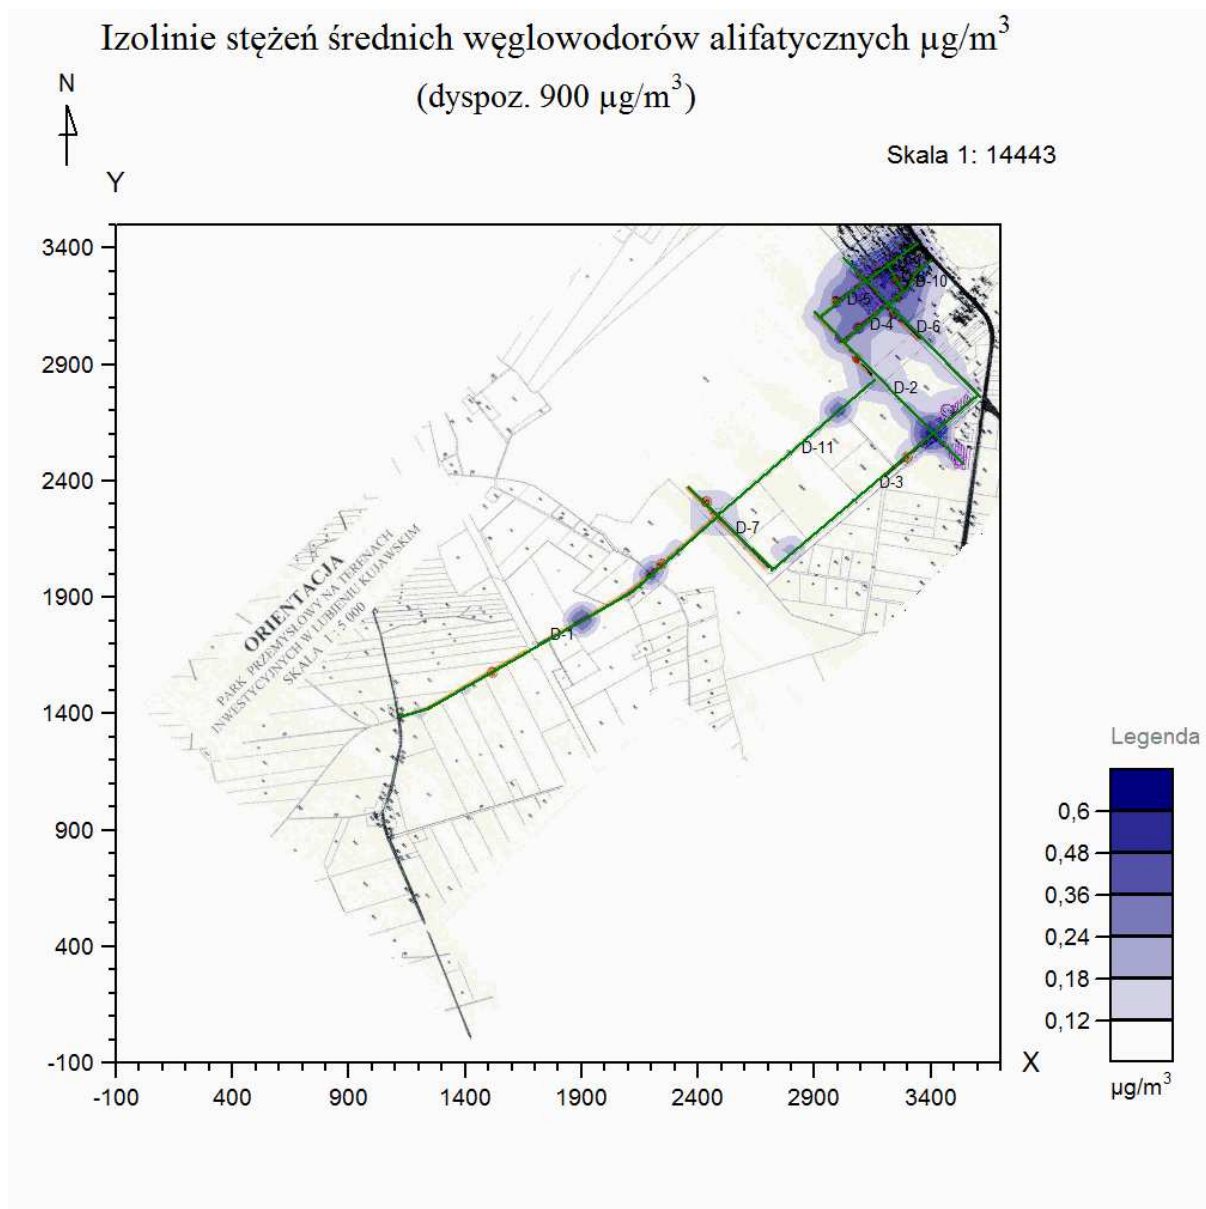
Izolinie stężeń średnich węglowodorów alifatycznych $\mu g/m^3$
(dyspoz. 900 $\mu g/m^3$)

N

Skala 1: 14443

Y

3400
2900
2400
1900
1400
900
400
-100

-100 400 900 1400 1900 2400 2900 3400

X

D-5
D-10
D-4
D-6
D-2
D-11
D-3
D-7
D-1

ORIENTACJA
PARK PRZEMYSŁOWY NA TERENACH INWESTYCYJNYCH W LUBIENIU KUJAWSKIM
SKALA 1 : 5 000

Legenda
0,6
0,48
0,36
0,24
0,18
0,12
$\mu g/m^3$